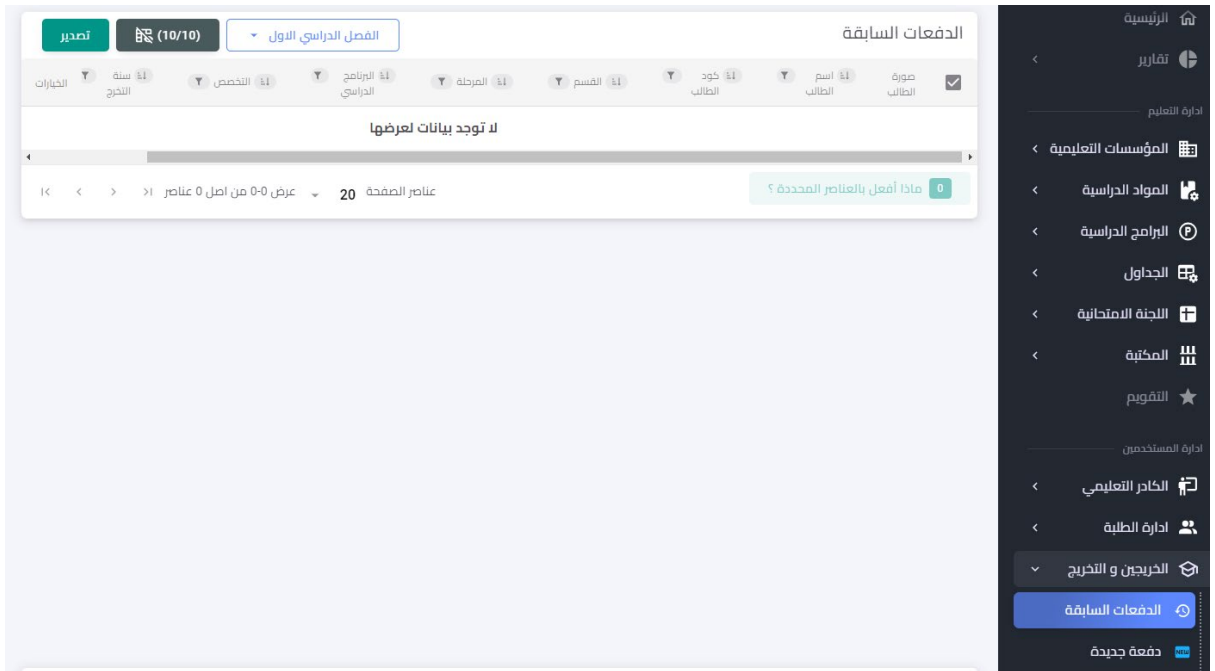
الرئيسية
تقارير
ادارة التعليم
المؤسسات التعليمية
المواد الدراسية
البرامج الدراسية
الجداول
اللجنة الامتحانية
المكتبة
التقويم
ادارة المستخدمين
الكادر التعليمي
ادارة الطلبة
الخريجين و التخرج
الدفعات السابقة
دفعة جديدة

الدفعات السابقة
الفصل الدراسي الاول
(10/10)
تصدير

| صورة الطالب | اسم الطالب | كود الطالب | القسم | المرحلة | البرنامج الدراسي | التخصص | سنة التخرج | الخيارات |
|---|---|---|---|---|---|---|---|---|

لا توجد بيانات لعرضها

0 ماذا أفعل بالعناصر المحددة ؟
عناصر الصفحة 20
عرض 0-0 من اصل 0 عناصر